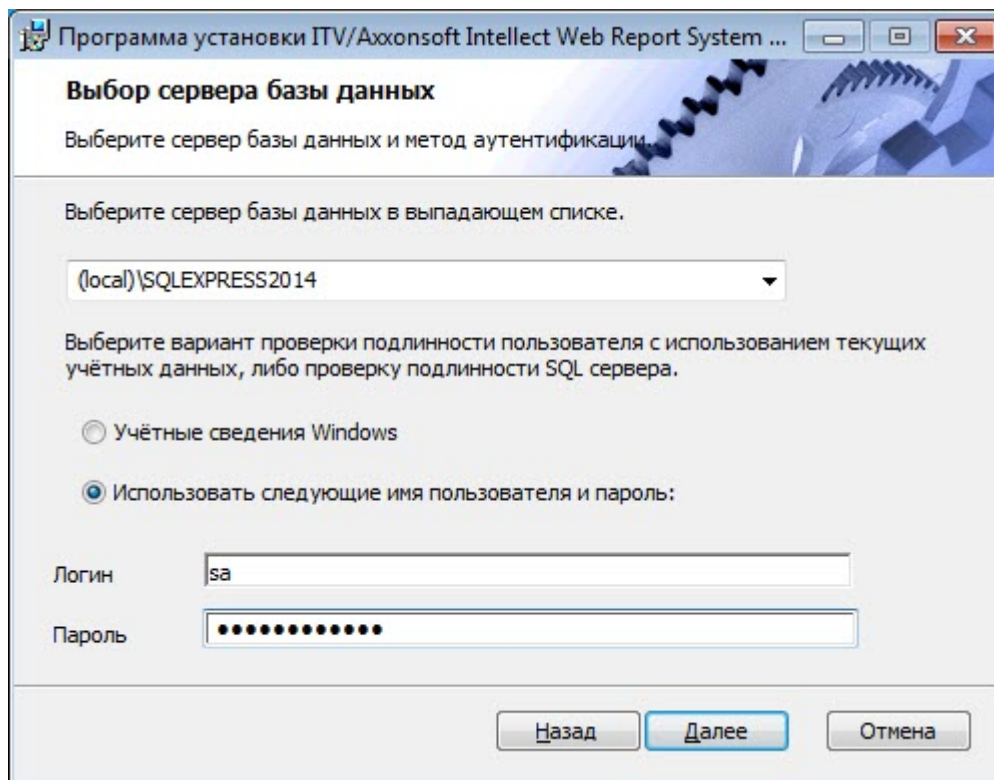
Программа установки ITV/Axxonsoft Intellect Web Report System ...

Выбор сервера базы данных

Выберите сервер базы данных и метод аутентификации.

Выберите сервер базы данных в выпадающем списке.

(local)\SQLEXPRESS2014

Выберите вариант проверки подлинности пользователя с использованием текущих учётных данных, либо проверку подлинности SQL сервера.

Учётные сведения Windows

Использовать следующие имя пользователя и пароль:

Логин sa

Пароль •••••••••••••

Назад Далее Отмена